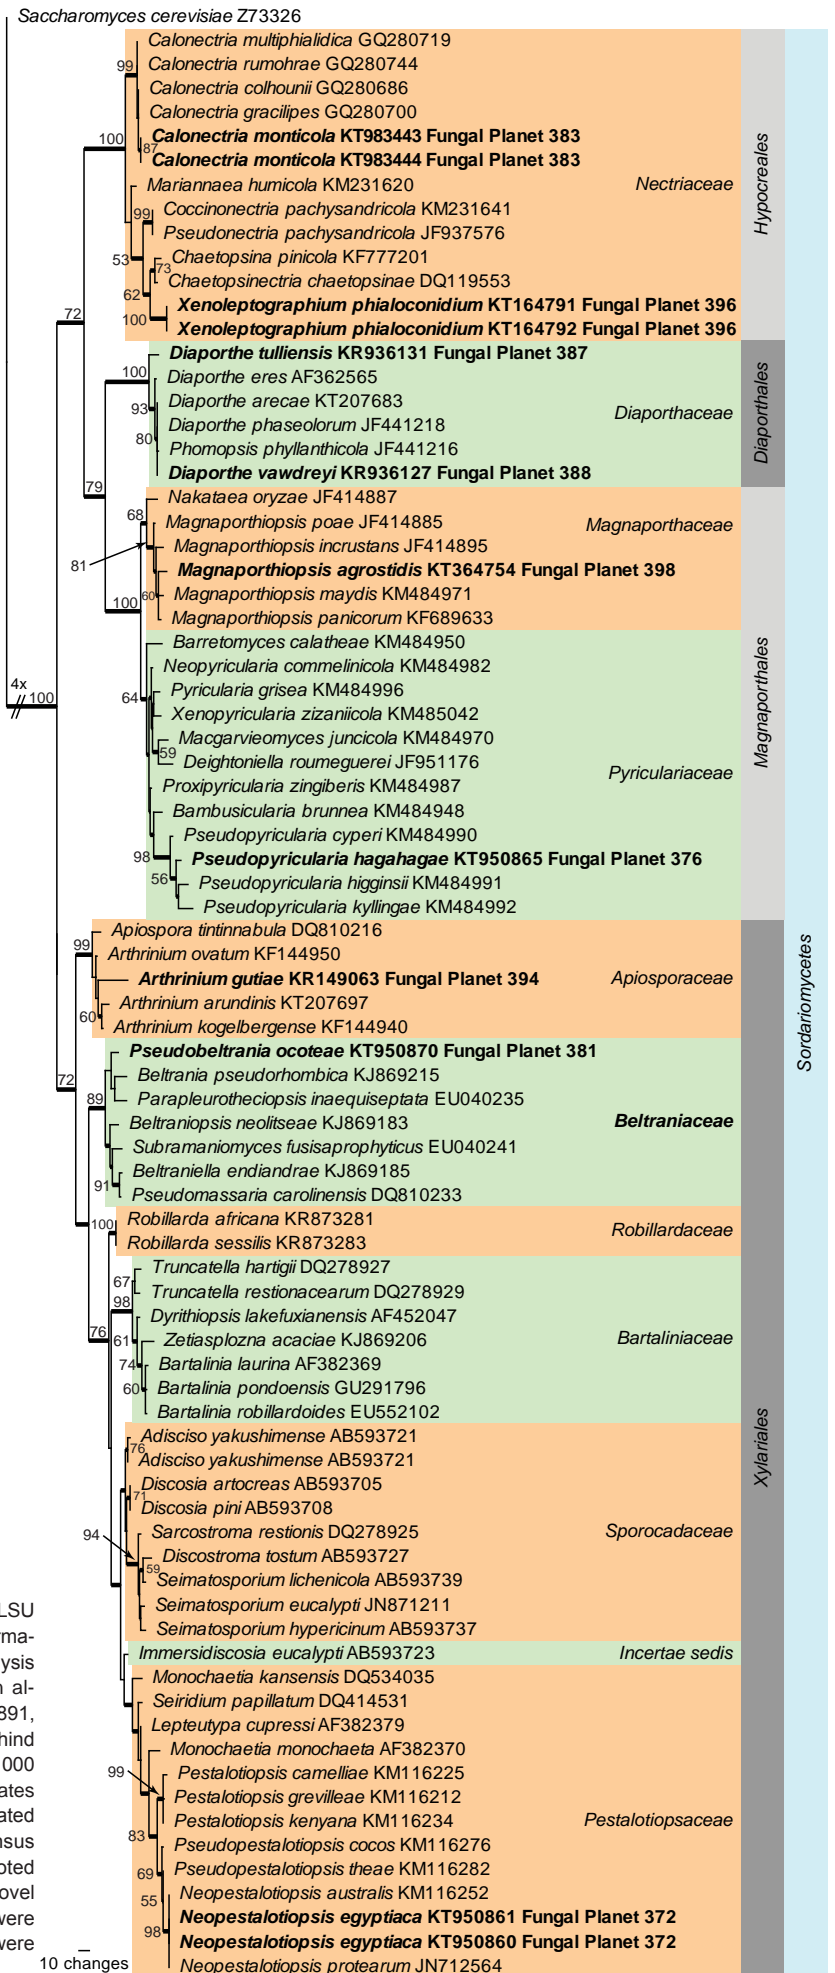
Saccharomyces cerevisiae Z73326
Calonectria multiphialidica GQ280719
Calonectria rumohrae GQ280744
Calonectria colhounii GQ280686
Calonectria gracilipes GQ280700
Calonectria monticola KT983443 Fungal Planet 383
Calonectria monticola KT983444 Fungal Planet 383
Mariannaea humicola KM231620
Coccinonectria pachysandricola KM231641
Pseudonectria pachysandricola JF937576
Chaetopsina pinicola KF777201
Chaetopsinectria chaetopsinae DQ119553
Xenoleptographium phialoconidium KT164791 Fungal Planet 396
Xenoleptographium phialoconidium KT164792 Fungal Planet 396
Nectriaceae
Hypocreales
99
100
87
99
53
73
62
100
72
Diaporthe tulliensis KR936131 Fungal Planet 387
Diaporthe eres AF362565
Diaporthe arecae KT207683
Diaporthe phaseolorum JF441218
Phomopsis phyllanthicola JF441216
Diaporthe vawdreyi KR936127 Fungal Planet 388
Diaporthaceae
Diaporthales
100
93
80
79
Nakataea oryzae JF414887
Magnaporthiopsis poae JF414885
Magnaporthiopsis incrustans JF414895
Magnaporthiopsis agrostidis KT364754 Fungal Planet 398
Magnaporthiopsis maydis KM484971
Magnaporthiopsis panicorum KF689633
Magnaporthaceae
68
81
60
100
Barretomyces calatheae KM484950
Neopyricularia commelinicola KM484982
Pyricularia grisea KM484996
Xenopyricularia zizaniicola KM485042
Macgarvieomyces juncicola KM484970
Deightoniella roumeguerei JF951176
Proxipyricularia zingiberis KM484987
Bambusicularia brunnea KM484948
Pseudopyricularia cyperi KM484990
Pseudopyricularia hagahagae KT950865 Fungal Planet 376
Pseudopyricularia higginsii KM484991
Pseudopyricularia kyllingae KM484992
Pyriculariaceae
Magnaporthales
4x
100
64
59
98
56
Apiospora tintinnabula DQ810216
Arthrinium ovatum KF144950
Arthrinium gutiae KR149063 Fungal Planet 394
Arthrinium arundinis KT207697
Arthrinium kogelbergense KF144940
Apiosporaceae
99
60
Pseudobeltrania ocoteae KT950870 Fungal Planet 381
Beltrania pseudorhombica KJ869215
Parapleurotheciopsis inaequiseptata EU040235
Beltraniopsis neolitseae KJ869183
Subramaniomyces fusisaprophyticus EU040241
Beltraniella endiandrae KJ869185
Pseudomassaria carolinensis DQ810233
Beltraniaceae
72
89
91
Robillarda africana KR873281
Robillarda sessilis KR873283
Robillardaceae
100
Truncatella hartigii DQ278927
Truncatella restionacearum DQ278929
Dyrithiopsis lakefuxianensis AF452047
Zetiasplozna acaciae KJ869206
Bartalinia laurina AF382369
Bartalinia pondoensis GU291796
Bartalinia robillardoides EU552102
Bartaliniaceae
67
98
76
61
74
60
Adisciso yakushimense AB593721
Adisciso yakushimense AB593721
Discosia artocreas AB593705
Discosia pini AB593708
Sarcostroma restionis DQ278925
Discostroma tostum AB593727
Seimatosporium lichenicola AB593739
Seimatosporium eucalypti JN871211
Seimatosporium hypericinum AB593737
Sporocadaceae
76
71
94
59
Immersidiscosia eucalypti AB593723
Incertae sedis
Monochaetia kansensis DQ534035
Seiridium papillatum DQ414531
Lepteutypa cupressi AF382379
Monochaetia monochaeta AF382370
Pestalotiopsis camelliae KM116225
Pestalotiopsis grevilleae KM116212
Pestalotiopsis kenyana KM116234
Pseudopestalotiopsis cocos KM116276
Pseudopestalotiopsis theae KM116282
Neopestalotiopsis australis KM116252
Neopestalotiopsis egyptiaca KT950861 Fungal Planet 372
Neopestalotiopsis egyptiaca KT950860 Fungal Planet 372
Neopestalotiopsis protearum JN712564
Pestalotiopsaceae
99
83
69
55
98
Xylariales
Sordariomycetes
10 changes
LSU
rma-
lysis
n al-
391,
hind
1000
ates
ated
nsus
oted
ovel
were
were